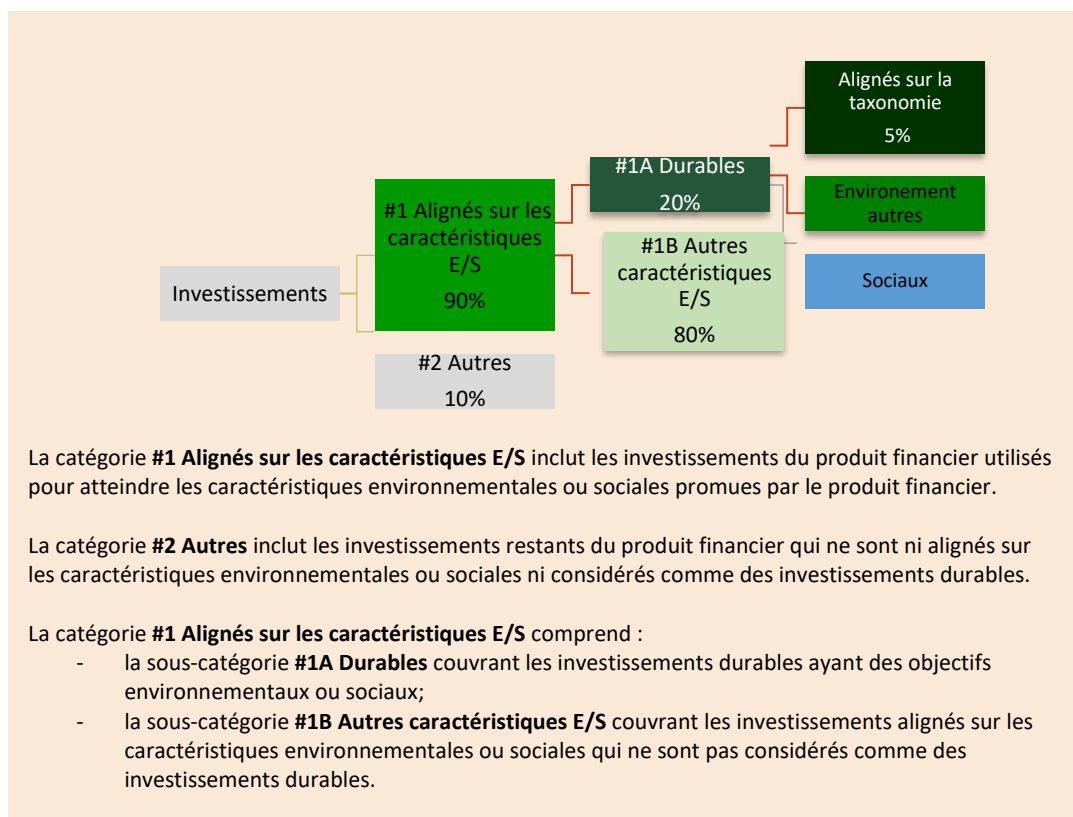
Investissements

#1 Alignés sur les caractéristiques E/S
90%

#2 Autres
10%

#1A Durables
20%

#1B Autres caractéristiques E/S
80%

Alignés sur la taxonomie
5%

Environement autres

Sociaux

La catégorie **#1 Alignés sur les caractéristiques E/S** inclut les investissements du produit financier utilisés pour atteindre les caractéristiques environnementales ou sociales promues par le produit financier.

La catégorie **#2 Autres** inclut les investissements restants du produit financier qui ne sont ni alignés sur les caractéristiques environnementales ou sociales ni considérés comme des investissements durables.

La catégorie **#1 Alignés sur les caractéristiques E/S** comprend :
- la sous-catégorie **#1A Durables** couvrant les investissements durables ayant des objectifs environnementaux ou sociaux;
- la sous-catégorie **#1B Autres caractéristiques E/S** couvrant les investissements alignés sur les caractéristiques environnementales ou sociales qui ne sont pas considérés comme des investissements durables.